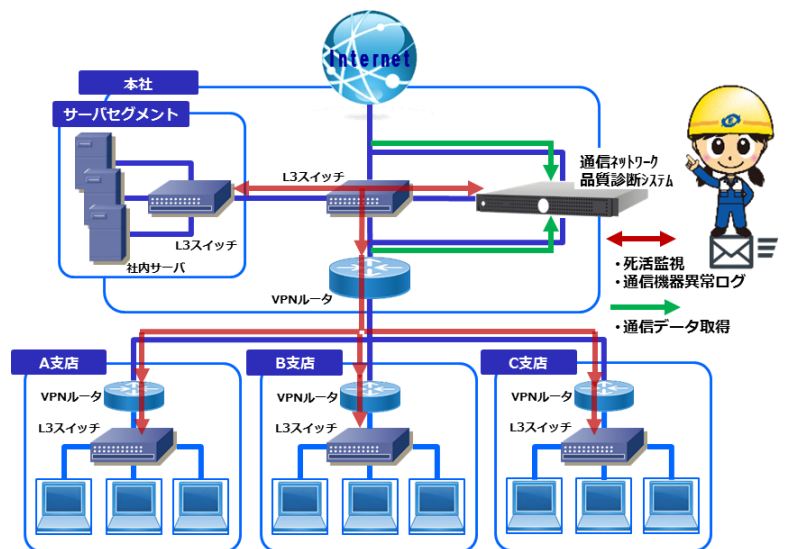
Internet

本社

サーバセグメント

L3スイッチ

L3スイッチ

社内サーバ

通信ネットワーク品質診断システム

VPNルータ

・死活監視
・通信機器異常ログ

・通信データ取得

A支店

VPNルータ

L3スイッチ

B支店

VPNルータ

L3スイッチ

C支店

VPNルータ

L3スイッチ